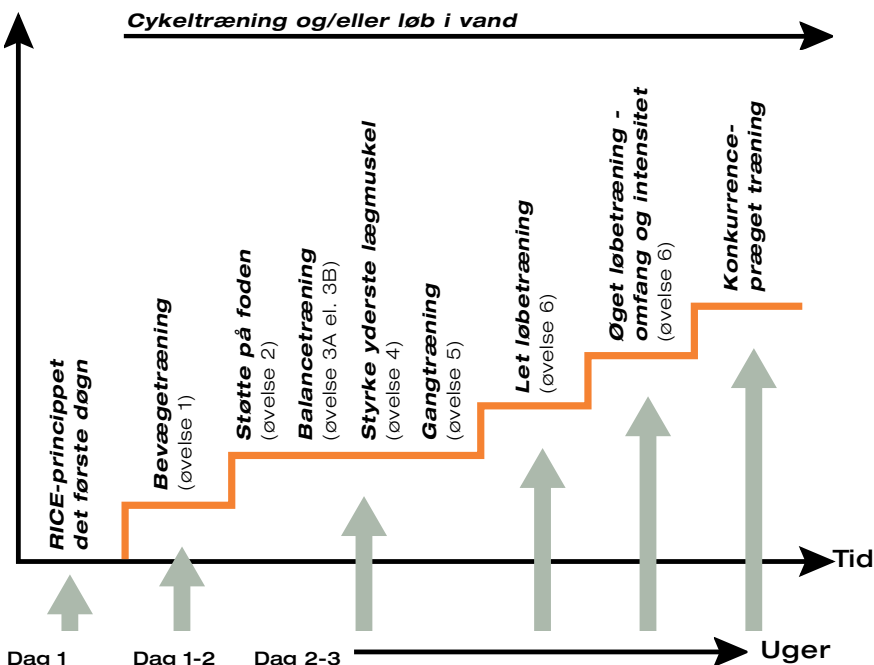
Cykeltræning og/eller løb i vand

RICE-princippet det første døgn

Bevægetræning (øvelse 1)

Støtte på foden (øvelse 2)

Balancetræning (øvelse 3A el. 3B)

Styrke yderste lægmuskel (øvelse 4)

Gangtræning (øvelse 5)

Let løbetræning (øvelse 6)

Øget løbetræning - omfang og intensitet (øvelse 6)

Konkurrence-præget træning

Tid

Dag 1

Dag 1-2

Dag 2-3

Uger